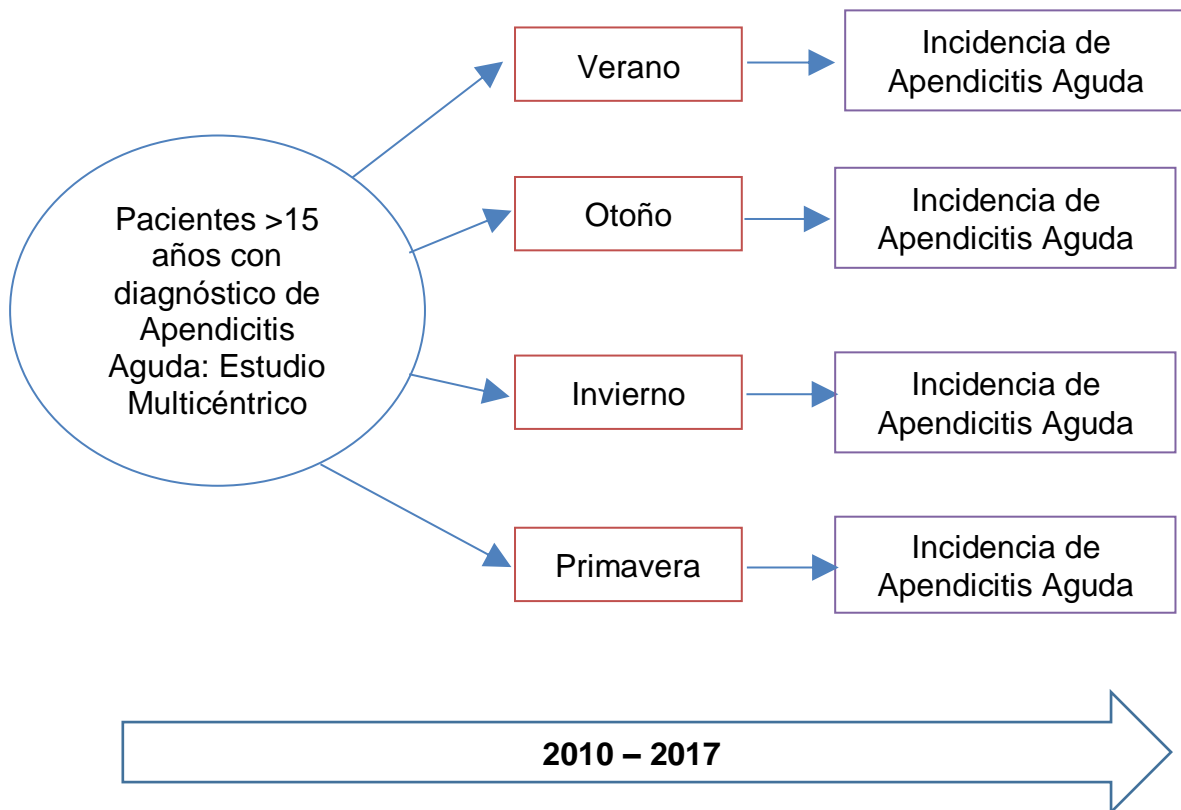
Pacientes >15 años con diagnóstico de Apendicitis Aguda: Estudio Multicéntrico

Verano

Incidencia de Apendicitis Aguda

Otoño

Incidencia de Apendicitis Aguda

Invierno

Incidencia de Apendicitis Aguda

Primavera

Incidencia de Apendicitis Aguda

2010 – 2017